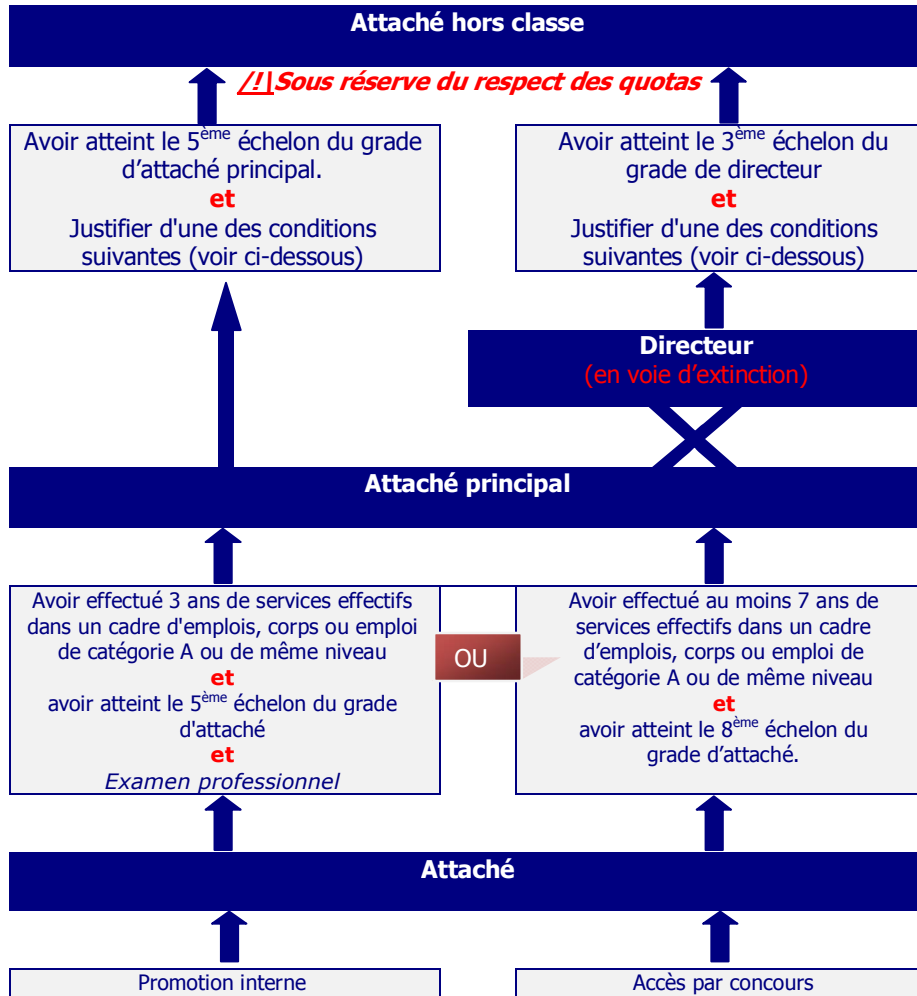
Attaché hors classe

/!\ Sous réserve du respect des quotas

Avoir atteint le 5$^{ème}$ échelon du grade d'attaché principal.
et
Justifier d'une des conditions suivantes (voir ci-dessous)

Avoir atteint le 3$^{ème}$ échelon du grade de directeur
et
Justifier d'une des conditions suivantes (voir ci-dessous)

Directeur
(en voie d'extinction)

Attaché principal

Avoir effectué 3 ans de services effectifs dans un cadre d'emplois, corps ou emploi de catégorie A ou de même niveau
et
avoir atteint le 5$^{ème}$ échelon du grade d'attaché
et
Examen professionnel

OU

Avoir effectué au moins 7 ans de services effectifs dans un cadre d'emplois, corps ou emploi de catégorie A ou de même niveau
et
avoir atteint le 8$^{ème}$ échelon du grade d'attaché.

Attaché

Promotion interne

Accès par concours